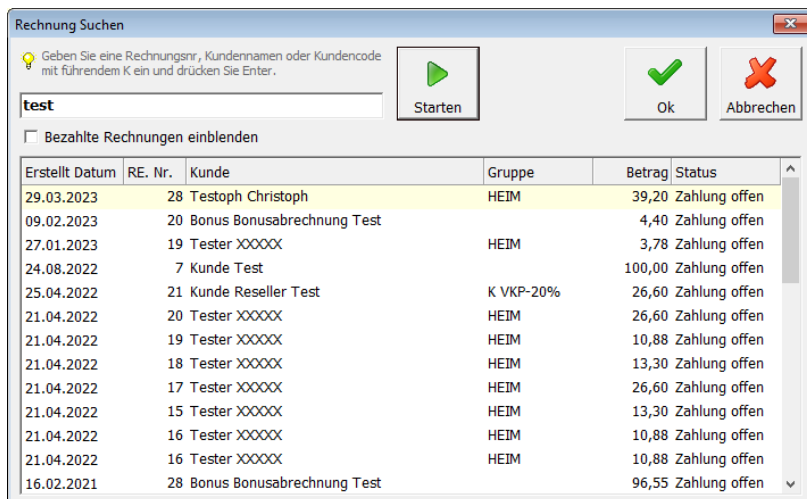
Rechnung Suchen

Geben Sie eine Rechnungsnr, Kundennamen oder Kundencode mit führendem K ein und drücken Sie Enter.

test

Starten

Ok

Abbrechen

Bezahlte Rechnungen einblenden

| Erstellt Datum | RE. Nr. | Kunde | Gruppe | Betrag | Status |
|---|---|---|---|---|---|
| 29.03.2023 | 28 | Testoph Christoph | HEIM | 39,20 | Zahlung offen |
| 09.02.2023 | 20 | Bonus Bonusabrechnung Test | | 4,40 | Zahlung offen |
| 27.01.2023 | 19 | Tester XXXXX | HEIM | 3,78 | Zahlung offen |
| 24.08.2022 | 7 | Kunde Test | | 100,00 | Zahlung offen |
| 25.04.2022 | 21 | Kunde Reseller Test | K VKP-20% | 26,60 | Zahlung offen |
| 21.04.2022 | 20 | Tester XXXXX | HEIM | 26,60 | Zahlung offen |
| 21.04.2022 | 19 | Tester XXXXX | HEIM | 10,88 | Zahlung offen |
| 21.04.2022 | 18 | Tester XXXXX | HEIM | 13,30 | Zahlung offen |
| 21.04.2022 | 17 | Tester XXXXX | HEIM | 26,60 | Zahlung offen |
| 21.04.2022 | 15 | Tester XXXXX | HEIM | 13,30 | Zahlung offen |
| 21.04.2022 | 16 | Tester XXXXX | HEIM | 10,88 | Zahlung offen |
| 21.04.2022 | 16 | Tester XXXXX | HEIM | 10,88 | Zahlung offen |
| 16.02.2021 | 28 | Bonus Bonusabrechnung Test | | 96,55 | Zahlung offen |